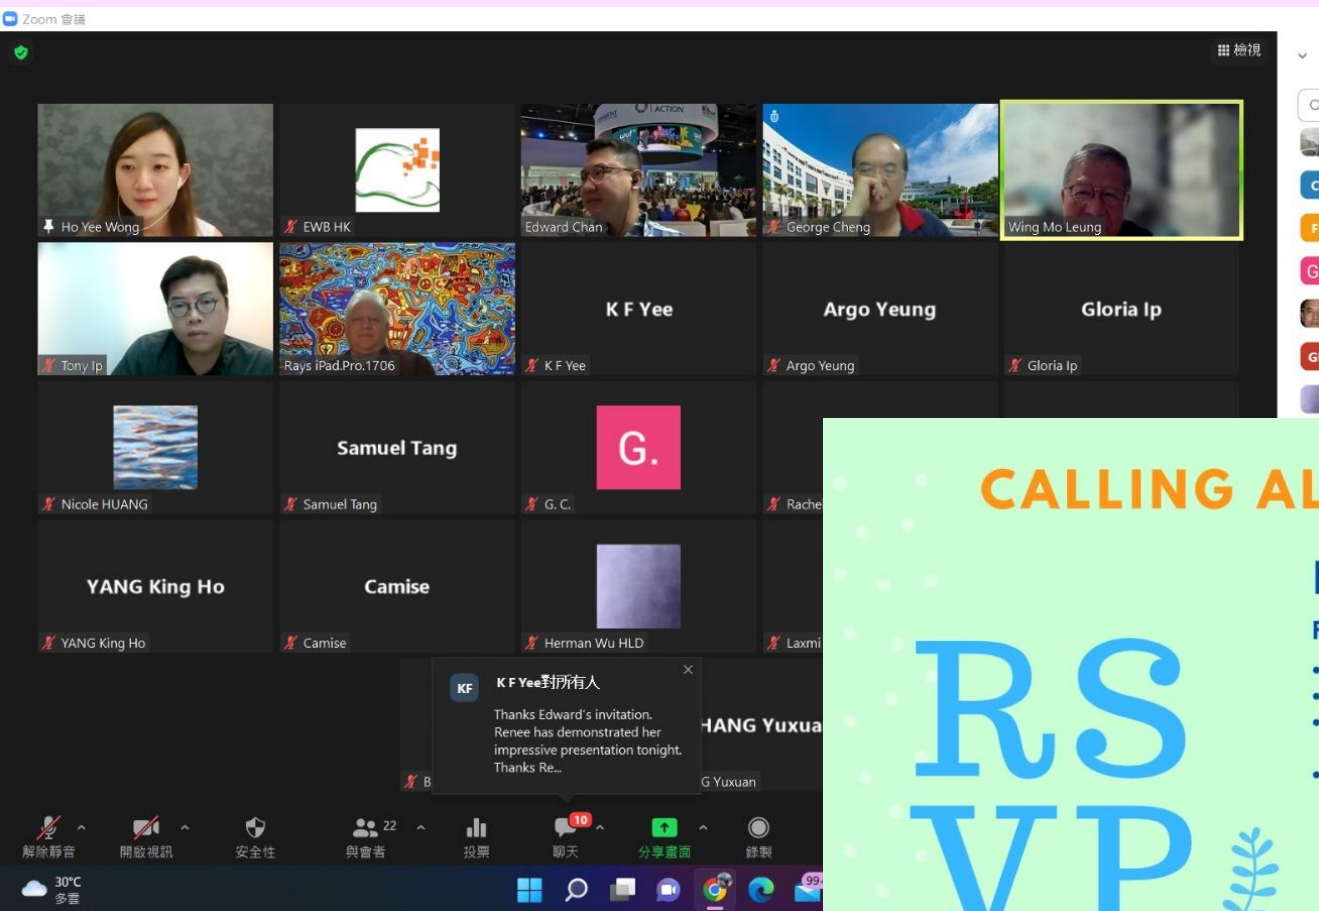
Zoom 會議

檢視

Ho Yee Wong

EWB HK

Edward Chan

George Cheng

Wing Mo Leung

Tony Ip

Rays iPad.Pro.1706

K F Yee

K F Yee

Argo Yeung

Argo Yeung

Gloria Ip

Gloria Ip

Nicole HUANG

Samuel Tang

Samuel Tang

G.

G. C.

Rache

YANG King Ho

YANG King Ho

Camise

Camise

Herman Wu HLD

Laxmi

KF

K F Yee對所有人

Thanks Edward's invitation. Renee has demonstrated her impressive presentation tonight. Thanks Re...

HANG Yuxua

G Yuxuan

B

解除靜音

開啟視訊

安全性

22

與會者

投票

10

聊天

分享畫面

錄製

30°C

多雲

99+

CALLING AL

RS

VP